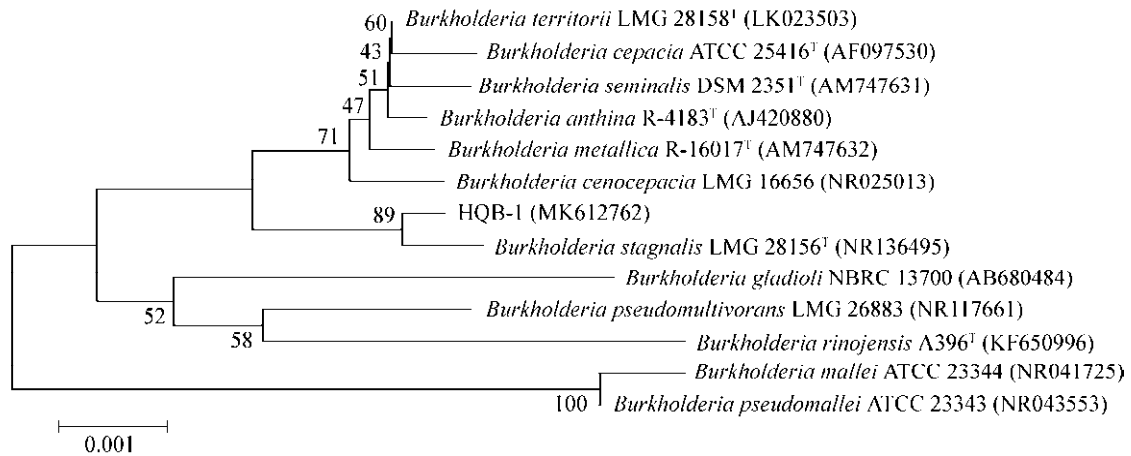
60 *Burkholderia territorii* LMG 28158$^{T}$ (LK023503)
43 *Burkholderia cepacia* ATCC 25416$^{T}$ (AF097530)
51 *Burkholderia seminalis* DSM 2351$^{T}$ (AM747631)
47 *Burkholderia anthina* R-4183$^{T}$ (AJ420880)
71 *Burkholderia metallica* R-16017$^{T}$ (AM747632)
*Burkholderia cenocepacia* LMG 16656 (NR025013)
89 HQB-1 (MK612762)
*Burkholderia stagnalis* LMG 28156$^{T}$ (NR136495)
*Burkholderia gladioli* NBRC 13700 (AB680484)
52 *Burkholderia pseudomultivorans* LMG 26883 (NR117661)
58 *Burkholderia rinojensis* A396$^{T}$ (KF650996)
*Burkholderia mallei* ATCC 23344 (NR041725)
100 *Burkholderia pseudomallei* ATCC 23343 (NR043553)
0.001